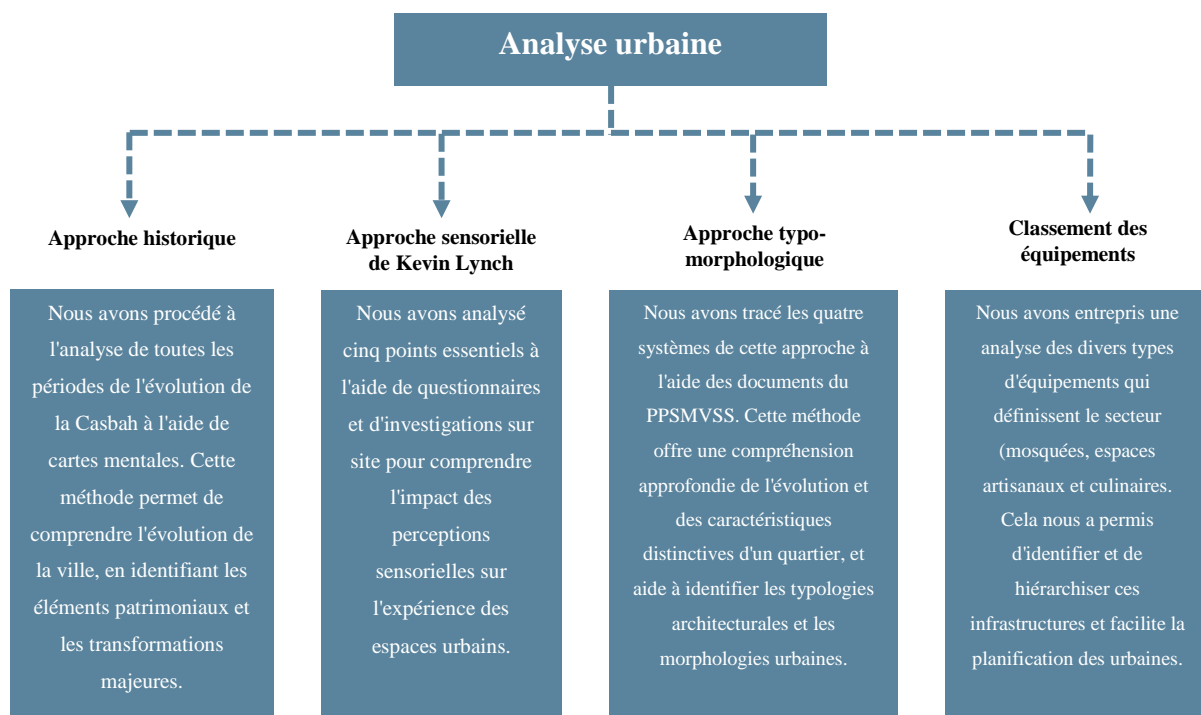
Analyse urbaine

Approche historique

Nous avons procédé à l'analyse de toutes les périodes de l'évolution de la Casbah à l'aide de cartes mentales. Cette méthode permet de comprendre l'évolution de la ville, en identifiant les éléments patrimoniaux et les transformations majeures.

Approche sensorielle de Kevin Lynch

Nous avons analysé cinq points essentiels à l'aide de questionnaires et d'investigations sur site pour comprendre l'impact des perceptions sensorielles sur l'expérience des espaces urbains.

Approche typo-morphologique

Nous avons tracé les quatre systèmes de cette approche à l'aide des documents du PPSMVSS. Cette méthode offre une compréhension approfondie de l'évolution et des caractéristiques distinctives d'un quartier, et aide à identifier les typologies architecturales et les morphologies urbaines.

Classement des équipements

Nous avons entrepris une analyse des divers types d'équipements qui définissent le secteur (mosquées, espaces artisanaux et culinaires. Cela nous a permis d'identifier et de hiérarchiser ces infrastructures et facilite la planification des urbaines.